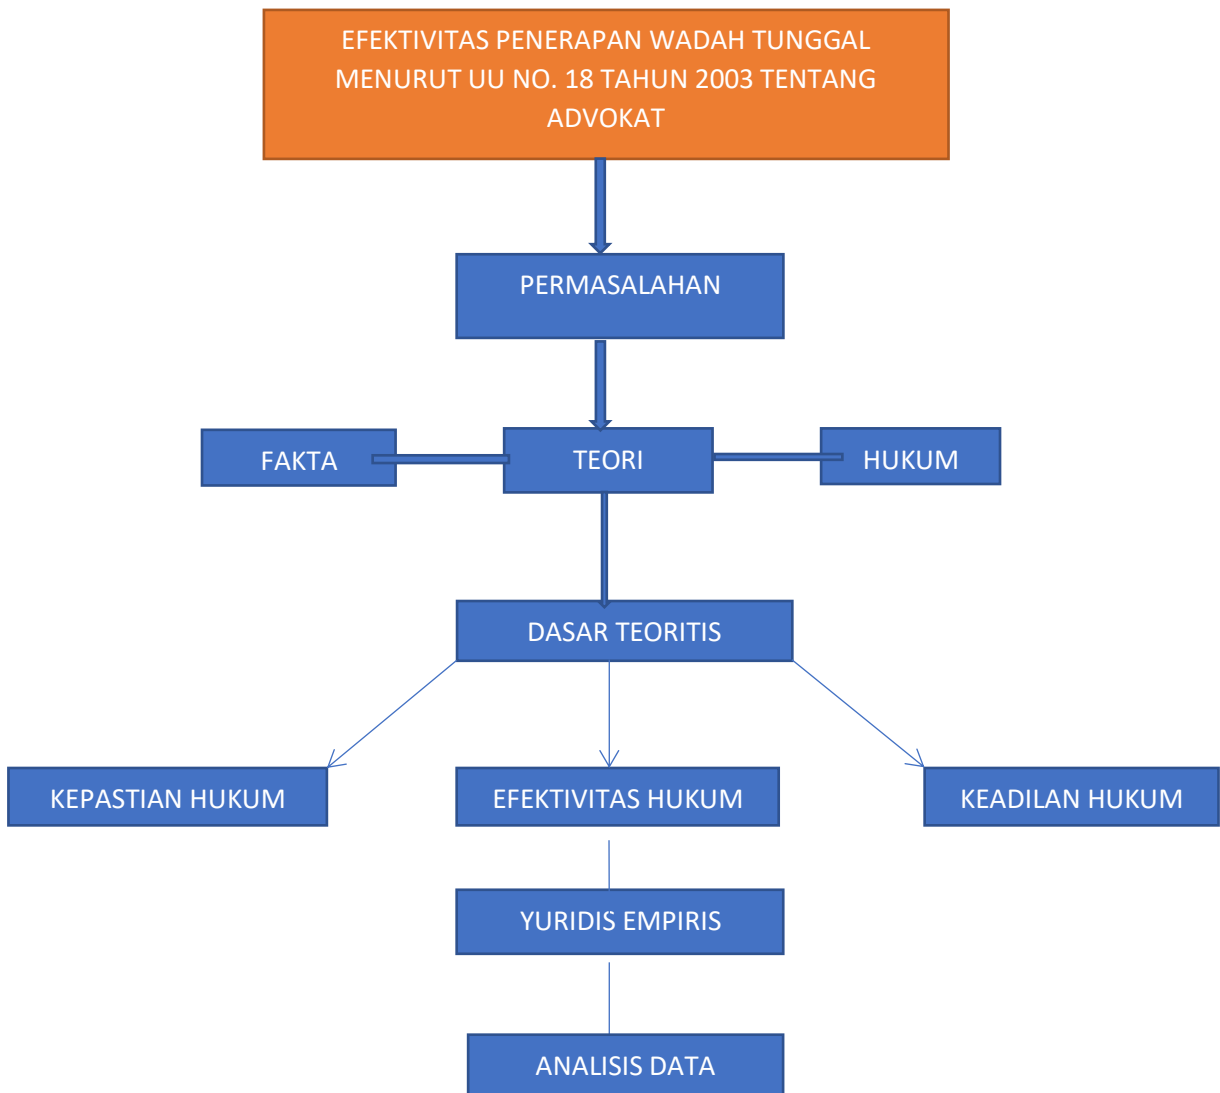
EFEKTIVITAS PENERAPAN WADAH TUNGGAL MENURUT UU NO. 18 TAHUN 2003 TENTANG ADVOKAT

PERMASALAHAN

FAKTA

TEORI

HUKUM

DASAR TEORITIS

KEPASTIAN HUKUM

EFEKTIVITAS HUKUM

KEADILAN HUKUM

YURIDIS EMPIRIS

ANALISIS DATA